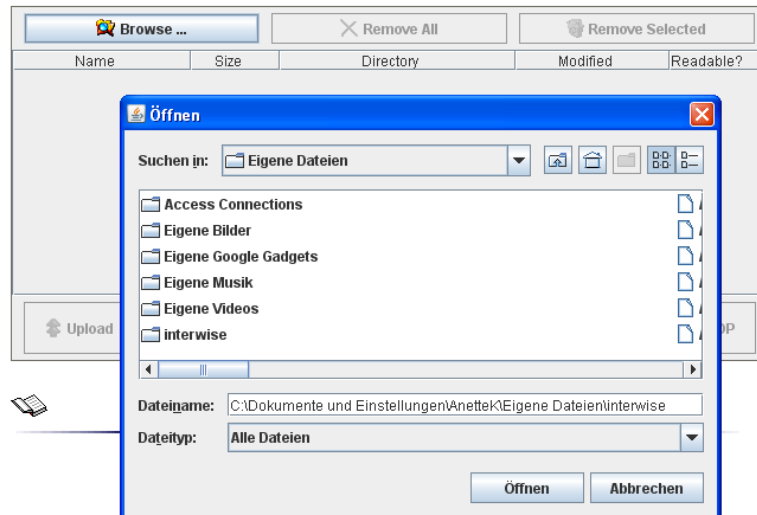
Browse ...
Remove All
Remove Selected

| Name | Size | Directory | Modified | Readable? |
|---|---|---|---|---|

Öffnen

Suchen in: Eigene Dateien

Access Connections
Eigene Bilder
Eigene Google Gadgets
Eigene Musik
Eigene Videos
interwise

Upload

Dateiname: C:\Dokumente und Einstellungen\AnetteK\Eigene Dateien\interwise
Dateityp: Alle Dateien

Öffnen
Abbrechen